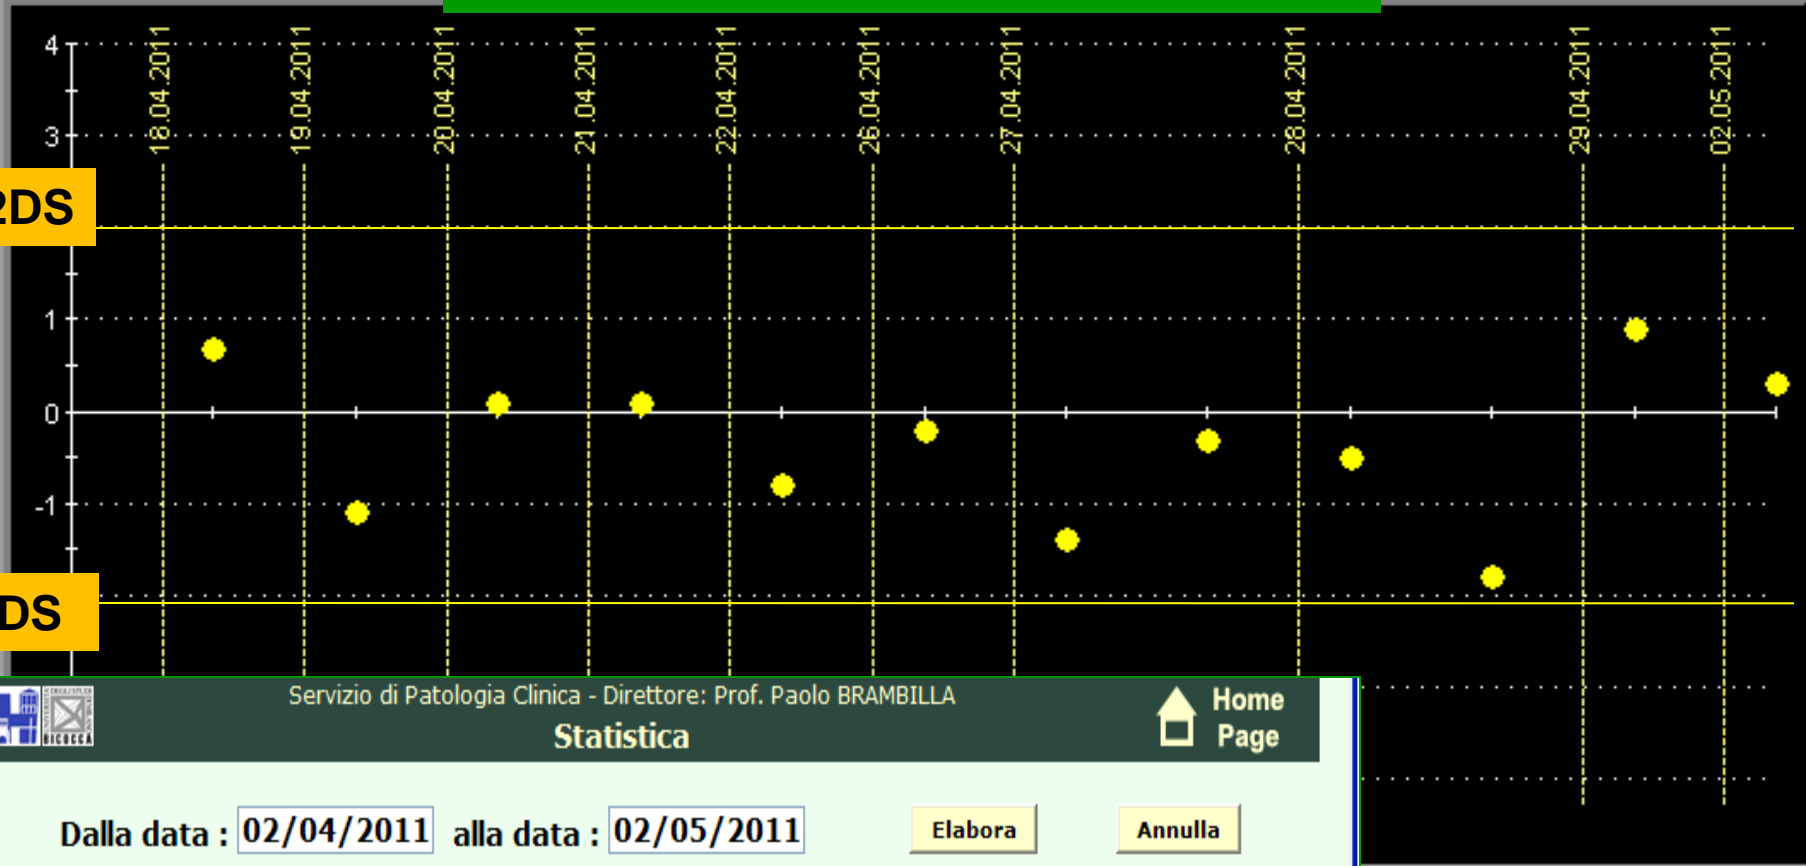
4
3
1
0
-1
18.04.2011
19.04.2011
20.04.2011
21.04.2011
22.04.2011
26.04.2011
27.04.2011
28.04.2011
29.04.2011
02.05.2011
2DS
DS

BICOCCA
Servizio di Patologia Clinica - Direttore: Prof. Paolo BRAMBILLA
Statistica
Home Page

Dalla data : 02/04/2011 alla data : 02/05/2011
Elabora
Annulla